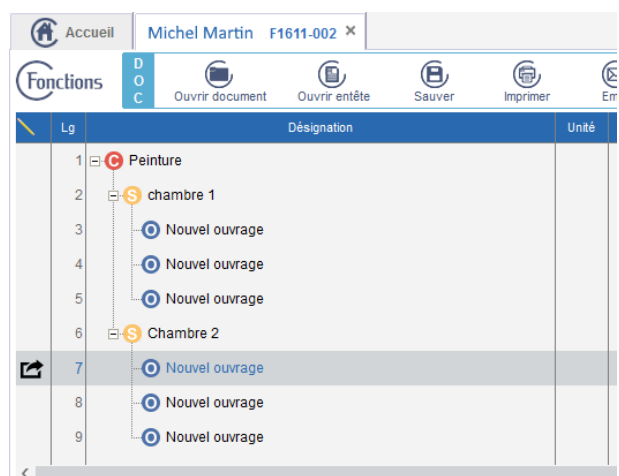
Accueil | Michel Martin F1611-002 ×

Fonctions | DOC | Ouvrir document | Ouvrir entête | Sauver | Imprimer | Em

| | Lg | Désignation | Unité |
|---|---|---|---|
| | 1 | C Peinture | |
| | 2 | S chambre 1 | |
| | 3 | O Nouvel ouvrage | |
| | 4 | O Nouvel ouvrage | |
| | 5 | O Nouvel ouvrage | |
| | 6 | S Chambre 2 | |
| | 7 | O Nouvel ouvrage | |
| | 8 | O Nouvel ouvrage | |
| | 9 | O Nouvel ouvrage | |